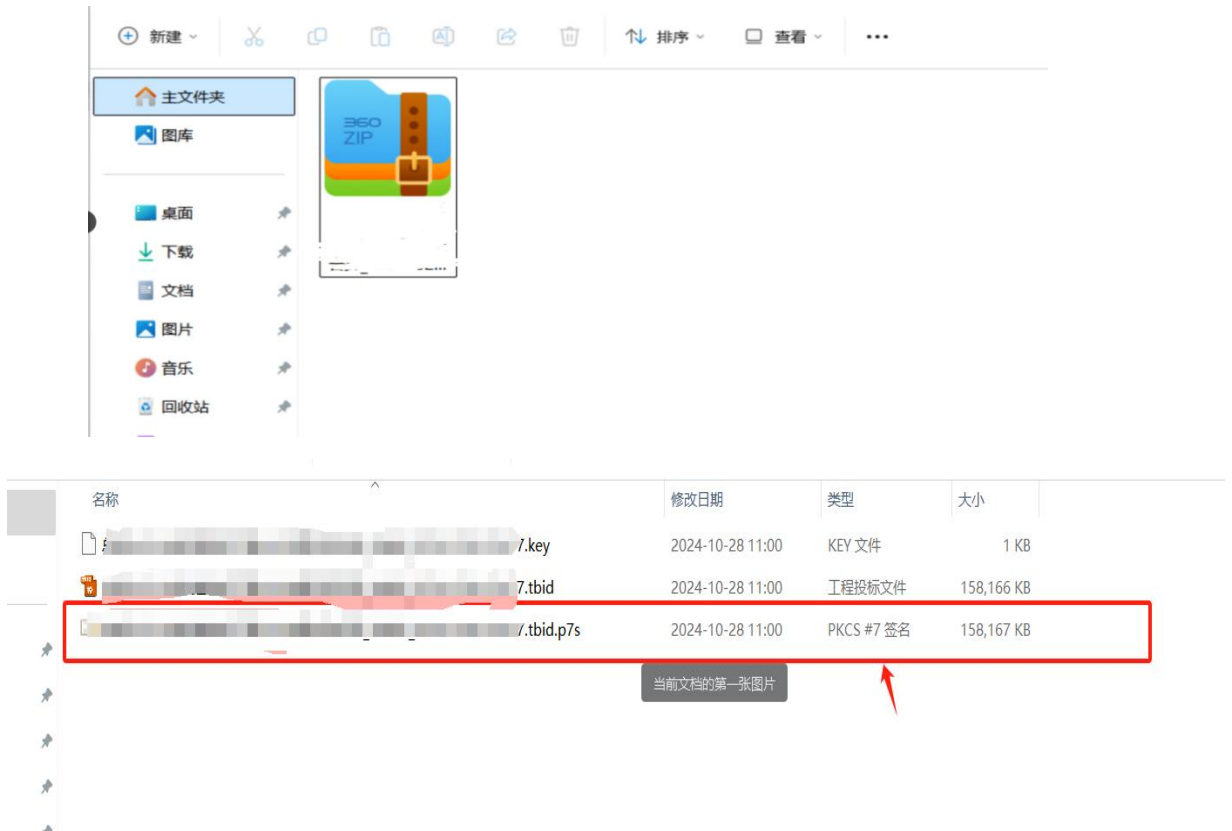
新建 排序 查看 ···

主文件夹
图库
桌面
下载
文档
图片
音乐
回收站

360 ZIP

| 名称 | 修改日期 | 类型 | 大小 |
|---|---|---|---|
| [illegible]7.key | 2024-10-28 11:00 | KEY 文件 | 1 KB |
| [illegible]7.tbid | 2024-10-28 11:00 | 工程投标文件 | 158,166 KB |
| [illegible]7.tbid.p7s | 2024-10-28 11:00 | PKCS #7 签名 | 158,167 KB |

当前文档的第一张图片